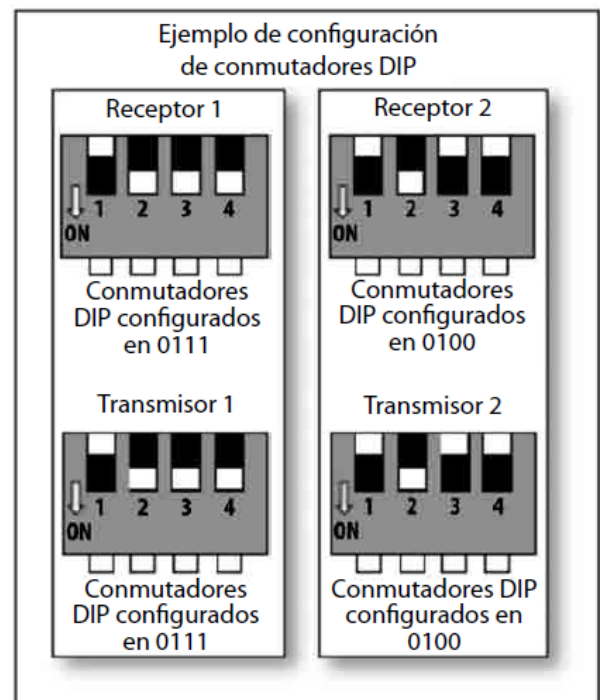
Ejemplo de configuración de conmutadores DIP

Receptor 1

1 2 3 4
ON

Conmutadores DIP configurados en 0111

Transmisor 1

1 2 3 4
ON

Conmutadores DIP configurados en 0111

Receptor 2

1 2 3 4
ON

Conmutadores DIP configurados en 0100

Transmisor 2

1 2 3 4
ON

Conmutadores DIP configurados en 0100